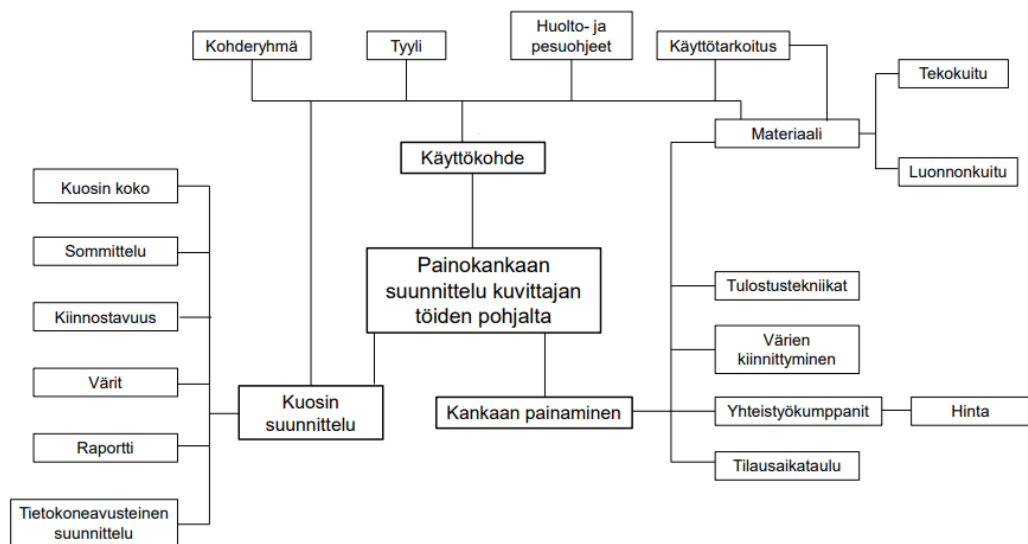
Kohderyhmä

Tyyli

Huolto- ja pesuohjeet

Käyttötarkoitus

Tekokuitu

Materiaali

Luonnonkuitu

Käyttökohde

Kuosin koko

Sommittelu

Painokankaan suunnittelu kuvittajan töiden pohjalta

Tulostustekniikat

Kiinnostavuus

Värien kiinnittyminen

Värit

Kuosin suunnittelu

Kankaan painaminen

Yhteistyökumppanit

Hinta

Raportti

Tilausaikataulu

Tietokoneavusteinen suunnittelu